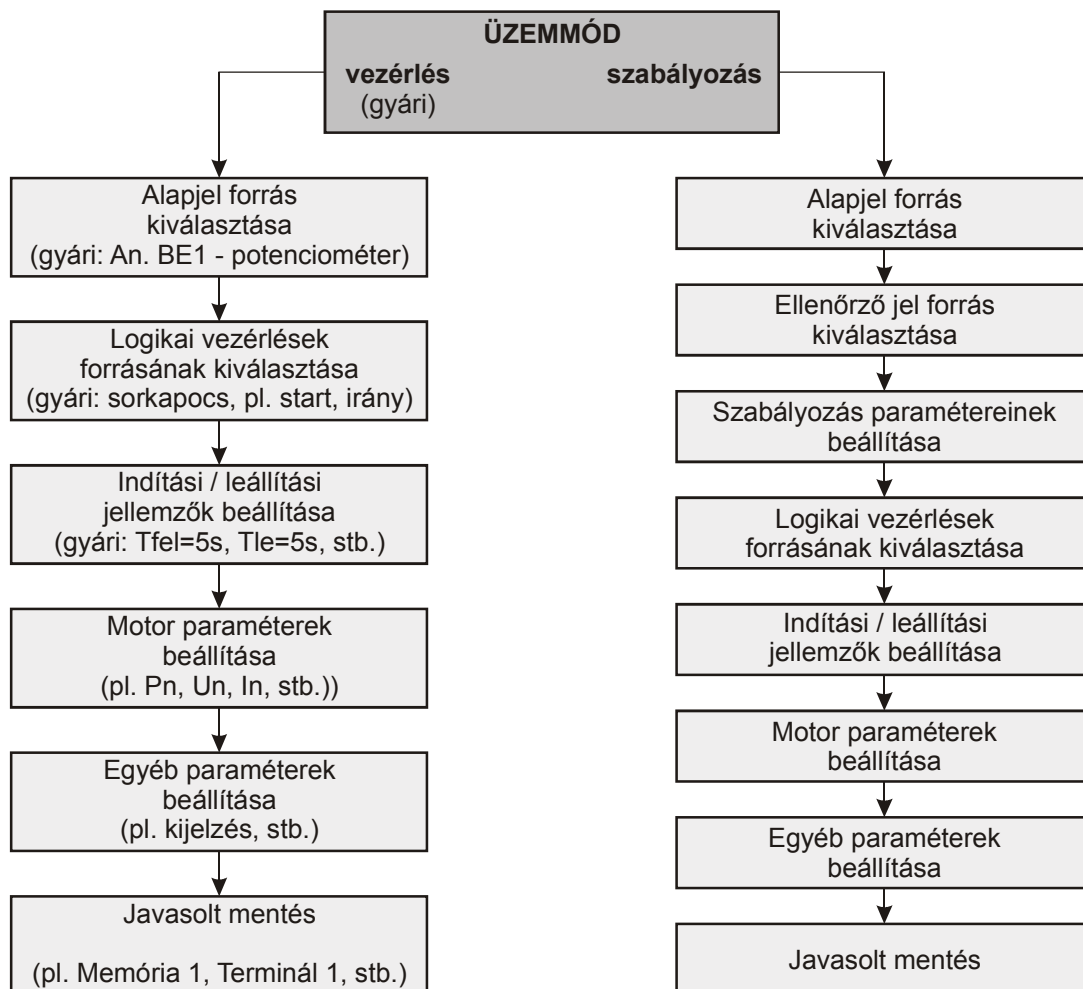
ÜZEMMÓD
vezérlés (gyári)
szabályozás

Alapjel forrás kiválasztása (gyári: An. BE1 - potenciométer)

Logikai vezérlések forrásának kiválasztása (gyári: sorkapocs, pl. start, irány)

Indítási / leállítási jellemzők beállítása (gyári: Tfel=5s, Tle=5s, stb.)

Motor paraméterek beállítása (pl. Pn, Un, In, stb.))

Egyéb paraméterek beállítása (pl. kijelzés, stb.)

Javasolt mentés

(pl. Memória 1, Terminál 1, stb.)

Alapjel forrás kiválasztása

Ellenőrző jel forrás kiválasztása

Szabályozás paramétereinek beállítása

Logikai vezérlések forrásának kiválasztása

Indítási / leállítási jellemzők beállítása

Motor paraméterek beállítása

Egyéb paraméterek beállítása

Javasolt mentés